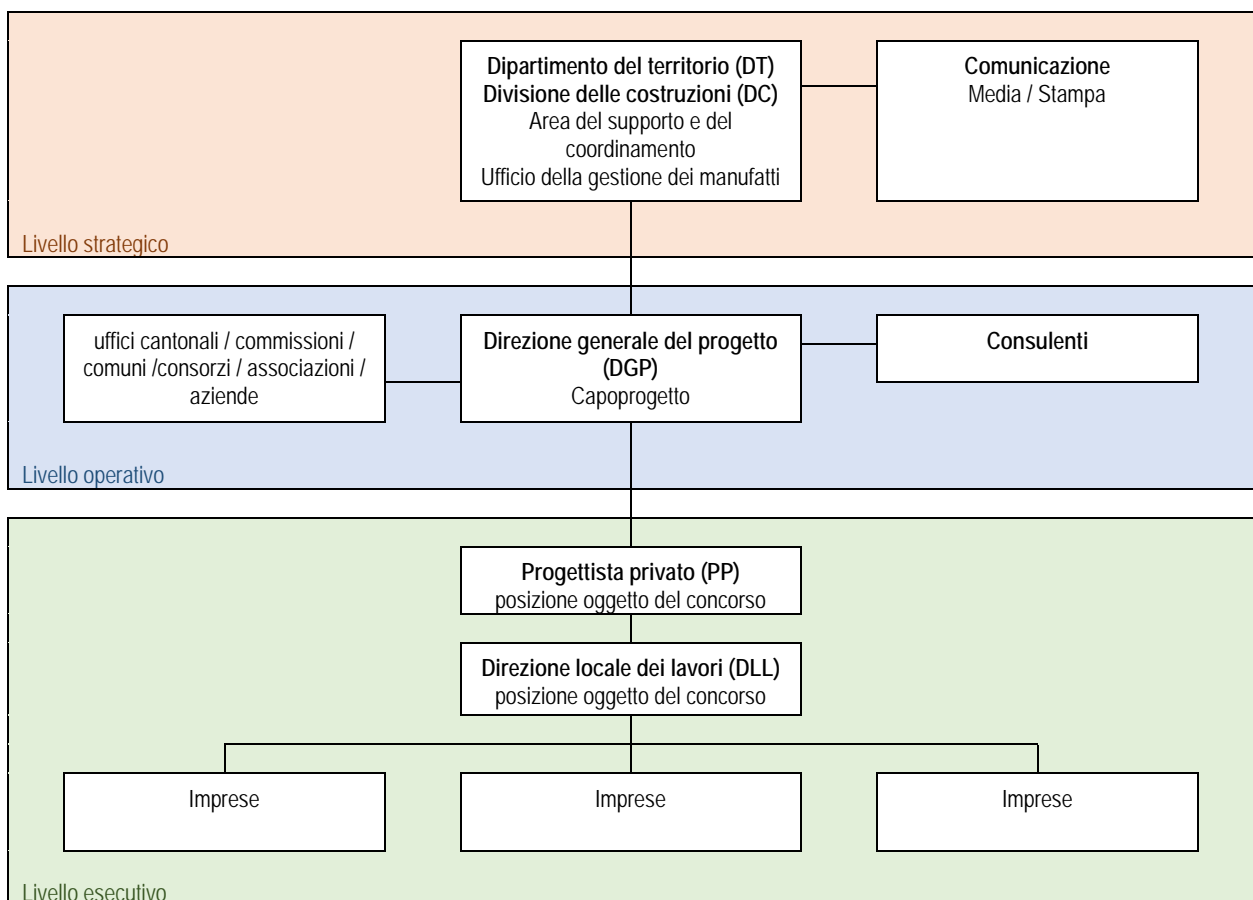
Dipartimento del territorio (DT)
Divisione delle costruzioni (DC)
Area del supporto e del coordinamento
Ufficio della gestione dei manufatti

Comunicazione
Media / Stampa

Livello strategico

uffici cantonali / commissioni / comuni /consorzi / associazioni / aziende

Direzione generale del progetto (DGP)
Capoprogetto

Consulenti

Livello operativo

Progettista privato (PP)
posizione oggetto del concorso

Direzione locale dei lavori (DLL)
posizione oggetto del concorso

Imprese

Imprese

Imprese

Livello esecutivo